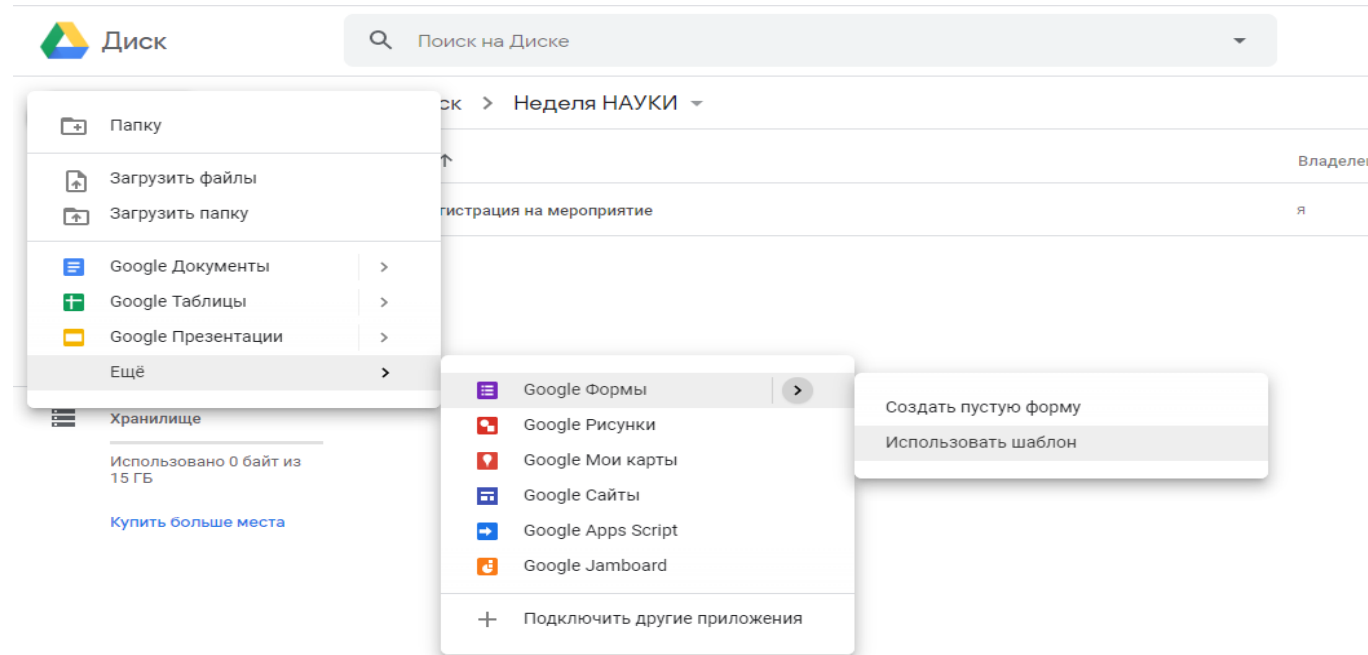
Диск

Поиск на Диске

ск > Неделя НАУКИ

Владеле

гистрация на мероприятие

я

Папку

Загрузить файлы

Загрузить папку

Google Документы >

Google Таблицы >

Google Презентации >

Ещё >

Хранилище

Использовано 0 байт из 15 ГБ

Купить больше места

Google Формы >

Google Рисунки

Google Мои карты

Google Сайты

Google Apps Script

Google Jamboard

Подключить другие приложения

Создать пустую форму

Использовать шаблон